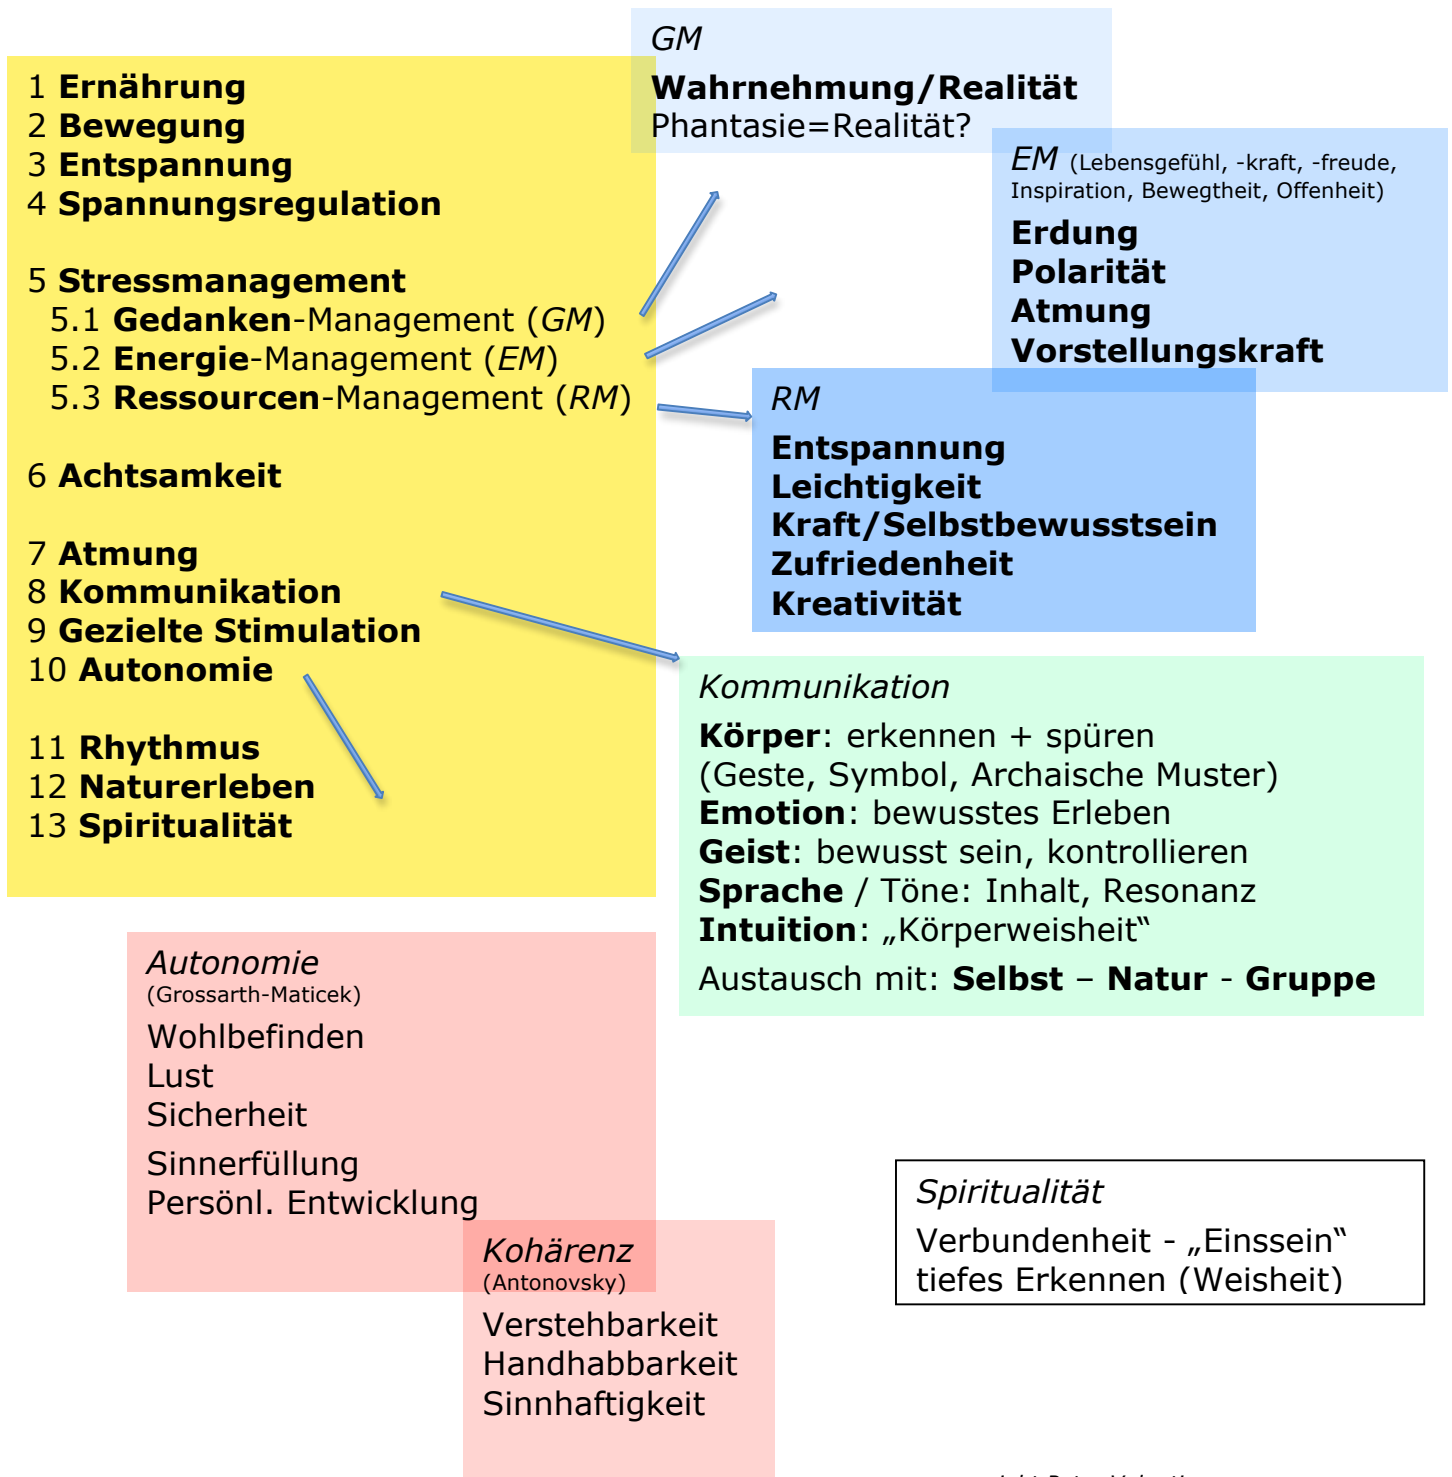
1 Ernährung
2 Bewegung
3 Entspannung
4 Spannungsregulation

5 Stressmanagement
5.1 Gedanken-Management (GM)
5.2 Energie-Management (EM)
5.3 Ressourcen-Management (RM)

6 Achtsamkeit

7 Atmung
8 Kommunikation
9 Gezielte Stimulation
10 Autonomie

11 Rhythmus
12 Naturerleben
13 Spiritualität

GM
Wahrnehmung/Realität
Phantasie=Realität?

EM (Lebensgefühl, -kraft, -freude, Inspiration, Bewegtheit, Offenheit)
Erdung
Polarität
Atmung
Vorstellungskraft

RM
Entspannung
Leichtigkeit
Kraft/Selbstbewusstsein
Zufriedenheit
Kreativität

Kommunikation
Körper: erkennen + spüren
(Geste, Symbol, Archaische Muster)
Emotion: bewusstes Erleben
Geist: bewusst sein, kontrollieren
Sprache / Töne: Inhalt, Resonanz
Intuition: „Körperweisheit“
Austausch mit: Selbst – Natur - Gruppe

Autonomie
(Grossarth-Maticek)
Wohlbefinden
Lust
Sicherheit
Sinnerfüllung
Persönl. Entwicklung

Kohärenz
(Antonovsky)
Verstehbarkeit
Handhabbarkeit
Sinnhaftigkeit

Spiritualität
Verbundenheit - „Einssein“
tiefes Erkennen (Weisheit)

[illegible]